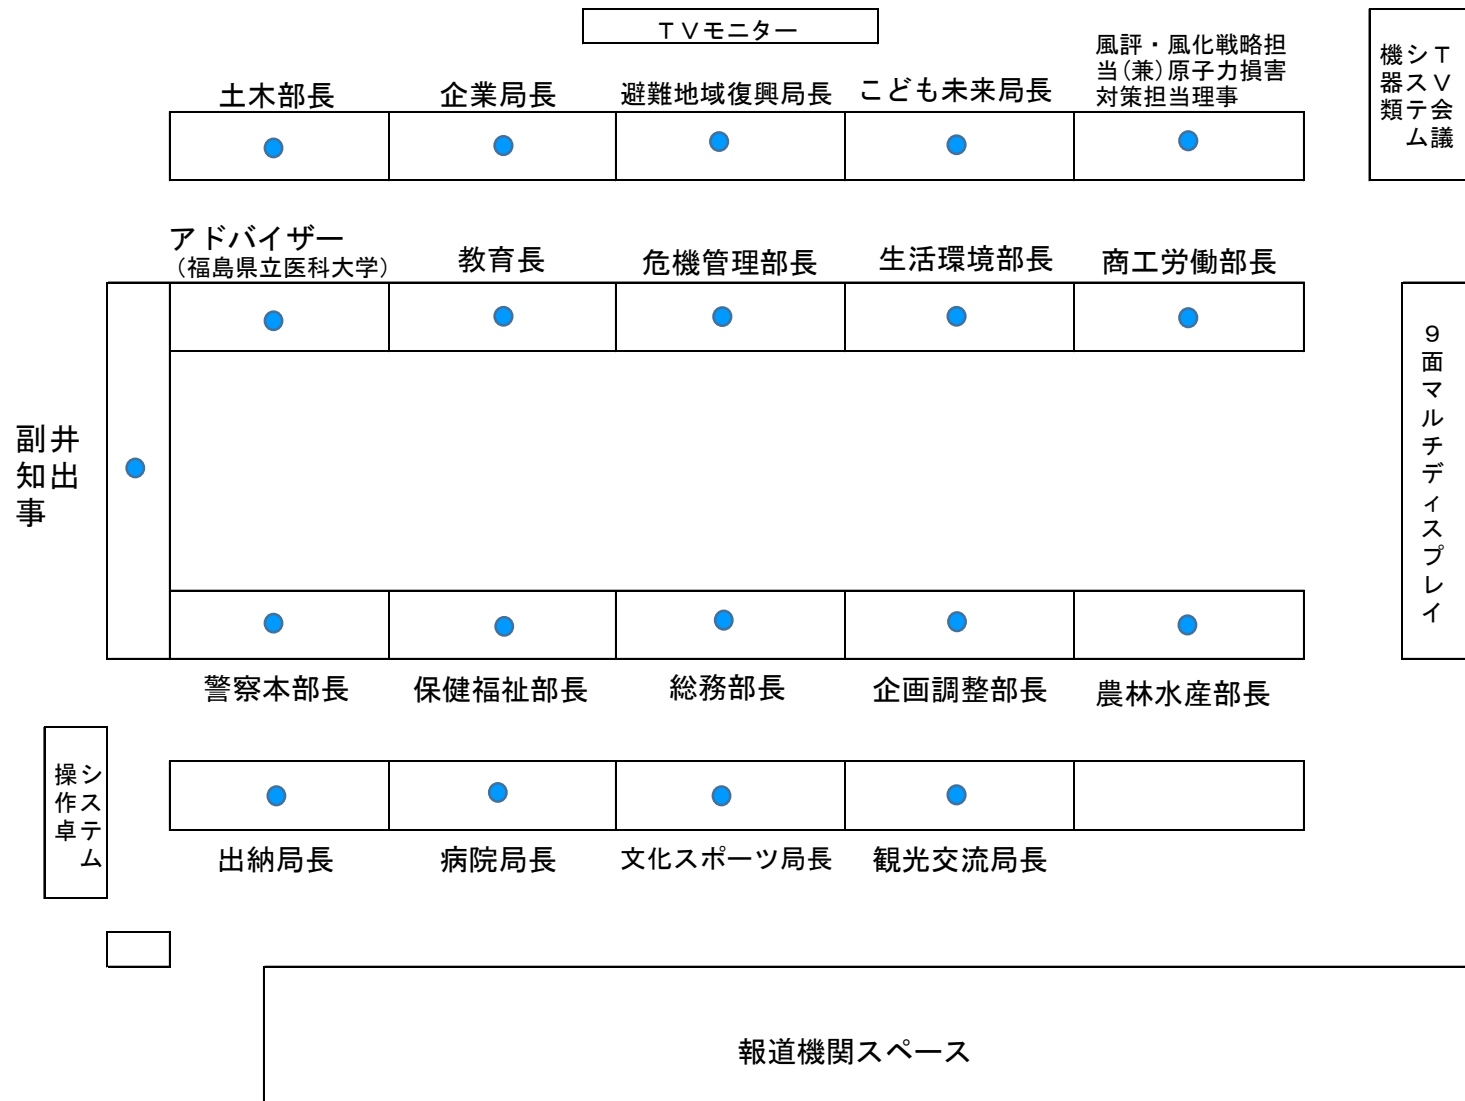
ＴＶモニター

土木部長　企業局長　避難地域復興局長　こども未来局長　風評・風化戦略担当(兼)原子力損害対策担当理事

ＴＶ会議システム機器類

アドバイザー
（福島県立医科大学）　教育長　危機管理部長　生活環境部長　商工労働部長

副知事
井出

９面マルチディスプレイ

警察本部長　保健福祉部長　総務部長　企画調整部長　農林水産部長

システム操作卓

出納局長　病院局長　文化スポーツ局長　観光交流局長

報道機関スペース